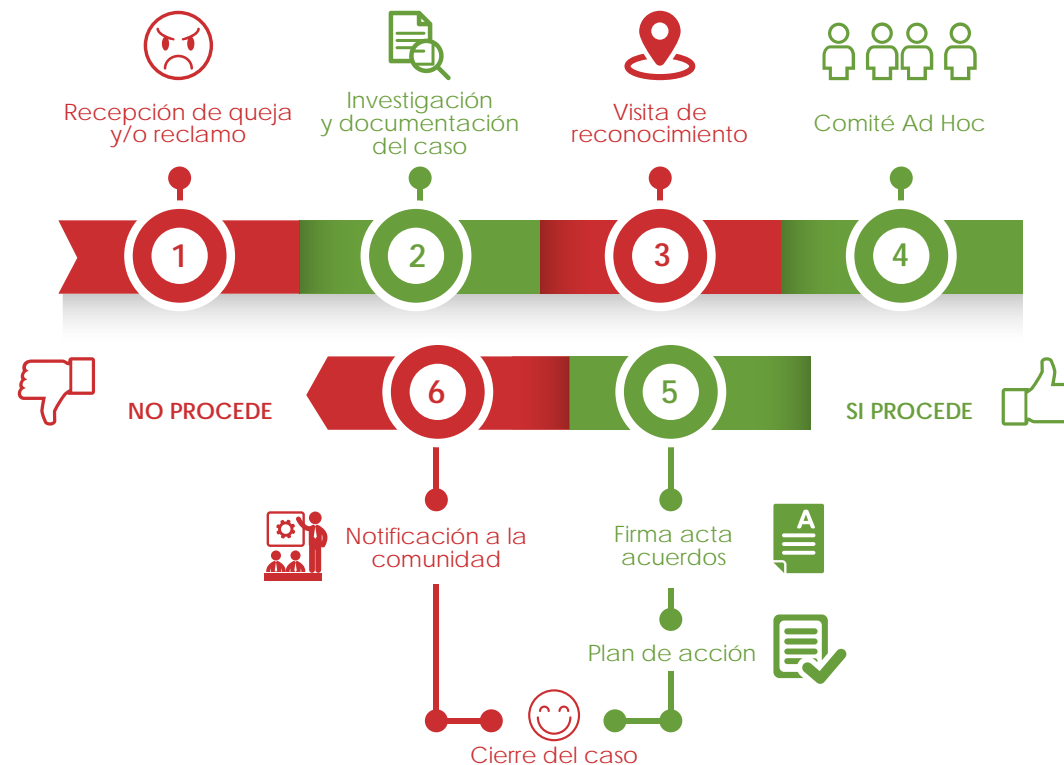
Recepción de queja y/o reclamo

Investigación y documentación del caso

Visita de reconocimiento

Comité Ad Hoc

1

2

3

4

6

NO PROCEDE

5

SI PROCEDE

Notificación a la comunidad

Firma acta acuerdos

A

Plan de acción

Cierre del caso